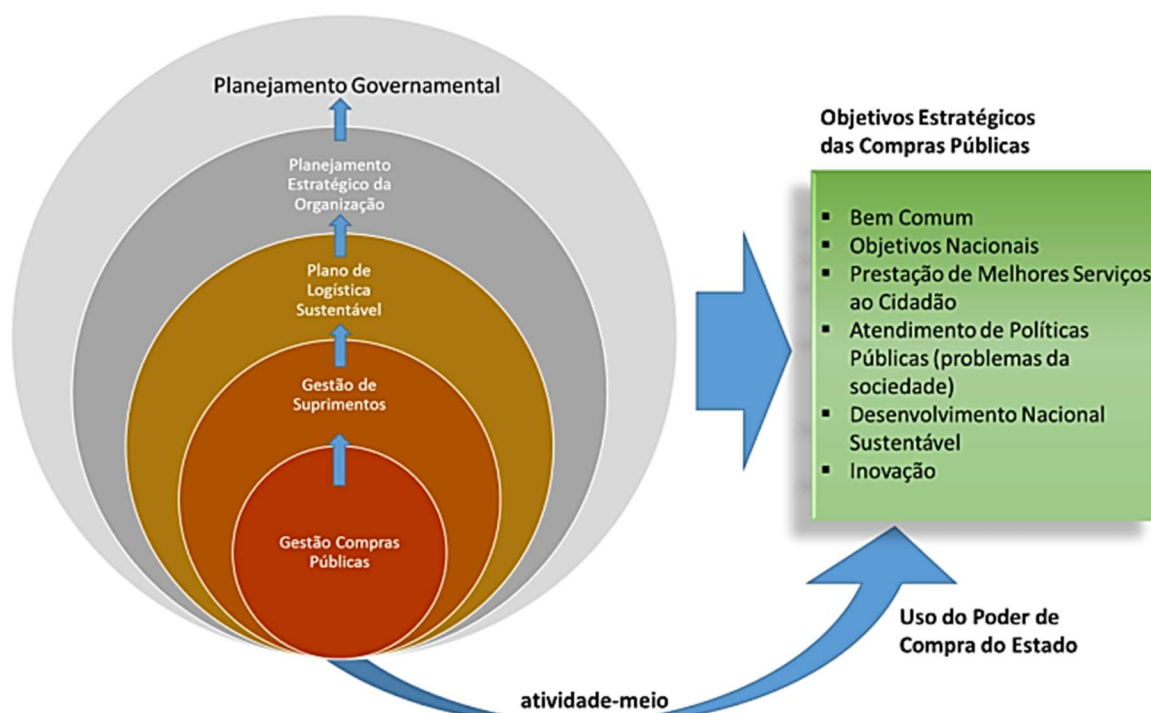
Planejamento Governamental

Planejamento Estratégico da Organização

Plano de Logística Sustentável

Gestão de Suprimentos

Gestão Compras Públicas

Objetivos Estratégicos das Compras Públicas

- Bem Comum
- Objetivos Nacionais
- Prestação de Melhores Serviços ao Cidadão
- Atendimento de Políticas Públicas (problemas da sociedade)
- Desenvolvimento Nacional Sustentável
- Inovação

Uso do Poder de Compra do Estado

atividade-meio